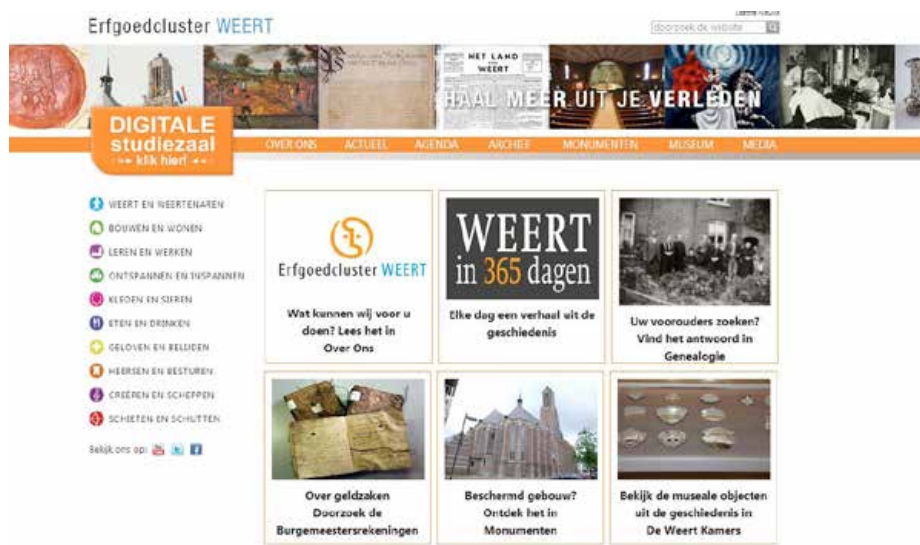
Erfgoedcluster WEERT

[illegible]

doorzoek de website

HET LAND VAN WEERT

HAAL MEER UIT JE VERLEDEN

DIGITALE studiezaal
klik hier!

OVER ONS ACTUEEL AGENDA ARCHIEF MONUMENTEN MUSEUM MEDIA

WEERT EN WEERTENAREN
BOUWEN EN WONEN
LEREN EN WERKEN
ONTSPANNEN EN INSPANNEN
KLEDEN EN SIEREN
ETEN EN DRINKEN
GELOVEN EN BELIJDEN
HEERSEN EN BESTUREN
CREËREN EN SCHEPPEN
SCHIETEN EN SCHUTTEN

Bekijk ons op:

Erfgoedcluster WEERT

Wat kunnen wij voor u doen? Lees het in Over Ons

WEERT in 365 dagen

Elke dag een verhaal uit de geschiedenis

Uw voorouders zoeken? Vind het antwoord in Genealogie

Over geldzaken Doorzoek de Burgemeestersrekeningen

Beschermd gebouw? Ontdek het in Monumenten

Bekijk de museale objecten uit de geschiedenis in De Weert Kamers